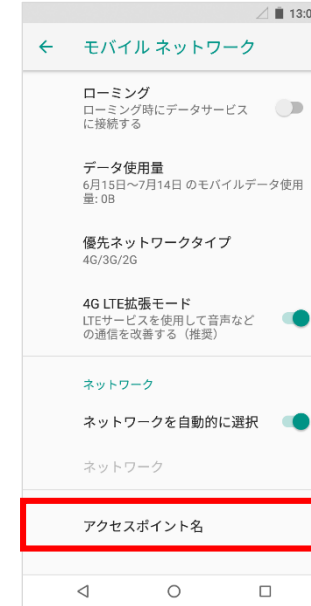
13:0

← モバイル ネットワーク

ローミング
ローミング時にデータサービスに接続する

データ使用量
6月15日〜7月14日 のモバイルデータ使用量: 0B

優先ネットワークタイプ
4G/3G/2G

4G LTE拡張モード
LTEサービスを使用して音声などの通信を改善する（推奨）

ネットワーク

ネットワークを自動的に選択

ネットワーク

アクセスポイント名